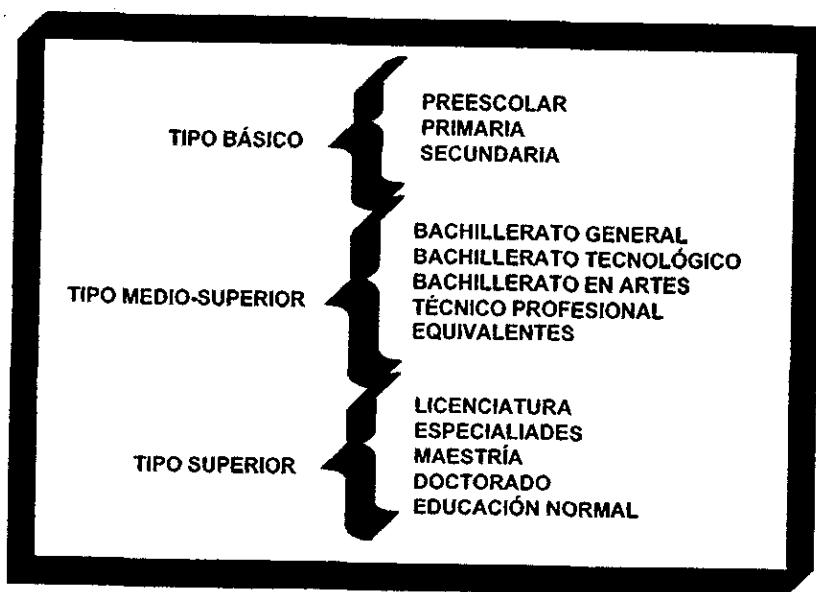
TIPO BÁSICO
PREESCOLAR
PRIMARIA
SECUNDARIA

TIPO MEDIO-SUPERIOR
BACHILLERATO GENERAL
BACHILLERATO TECNOLÓGICO
BACHILLERATO EN ARTES
TÉCNICO PROFESIONAL
EQUIVALENTES

TIPO SUPERIOR
LICENCIATURA
ESPECIALIADES
MAESTRÍA
DOCTORADO
EDUCACIÓN NORMAL